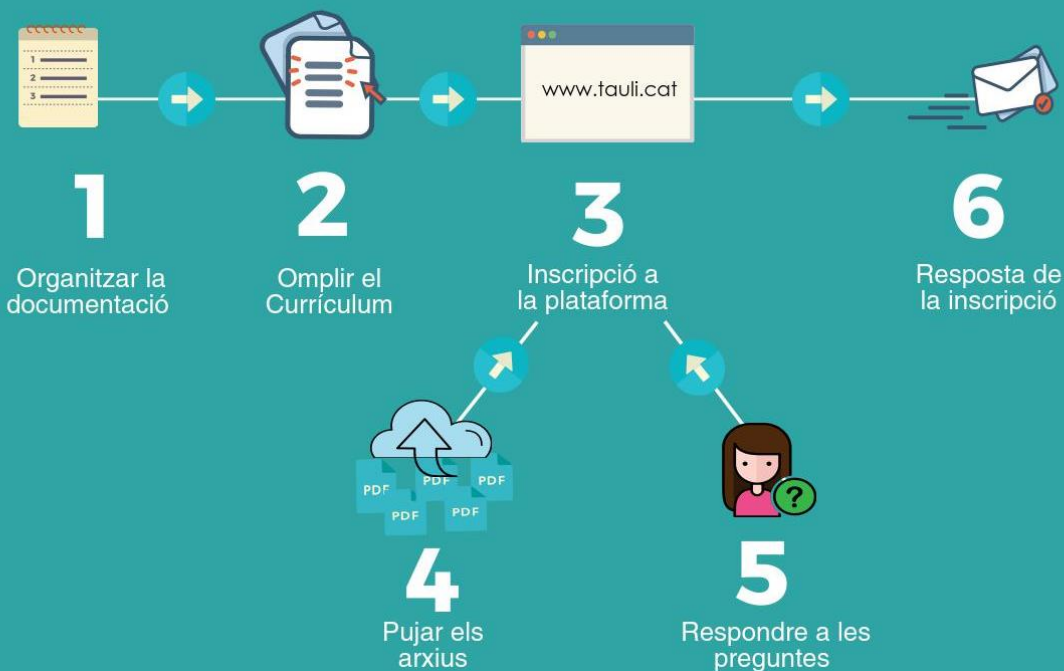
1
2
3

www.tauli.cat

1

Organitzar la documentació

2

Omplir el Currículum

3

Inscripció a la plataforma

6

Resposta de la inscripció

PDF PDF PDF PDF PDF

4

Pujar els arxius

?

5

Respondre a les preguntes